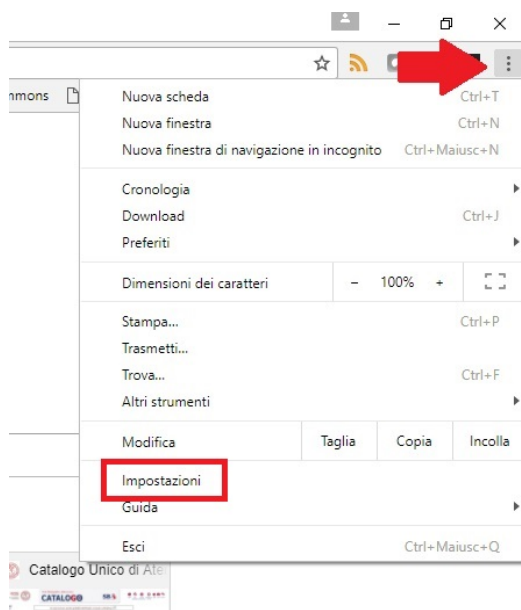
nmons

Nuova scheda Ctrl+T
Nuova finestra Ctrl+N
Nuova finestra di navigazione in incognito Ctrl+Maiusc+N

Cronologia
Download Ctrl+J
Preferiti

Dimensioni dei caratteri − 100% +

Stampa... Ctrl+P
Trasmetti...
Trova... Ctrl+F
Altri strumenti

Modifica Taglia Copia Incolla

Impostazioni
Guida

Esci Ctrl+Maiusc+Q

Catalogo Unico di Ate

CATALOGO SBS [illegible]